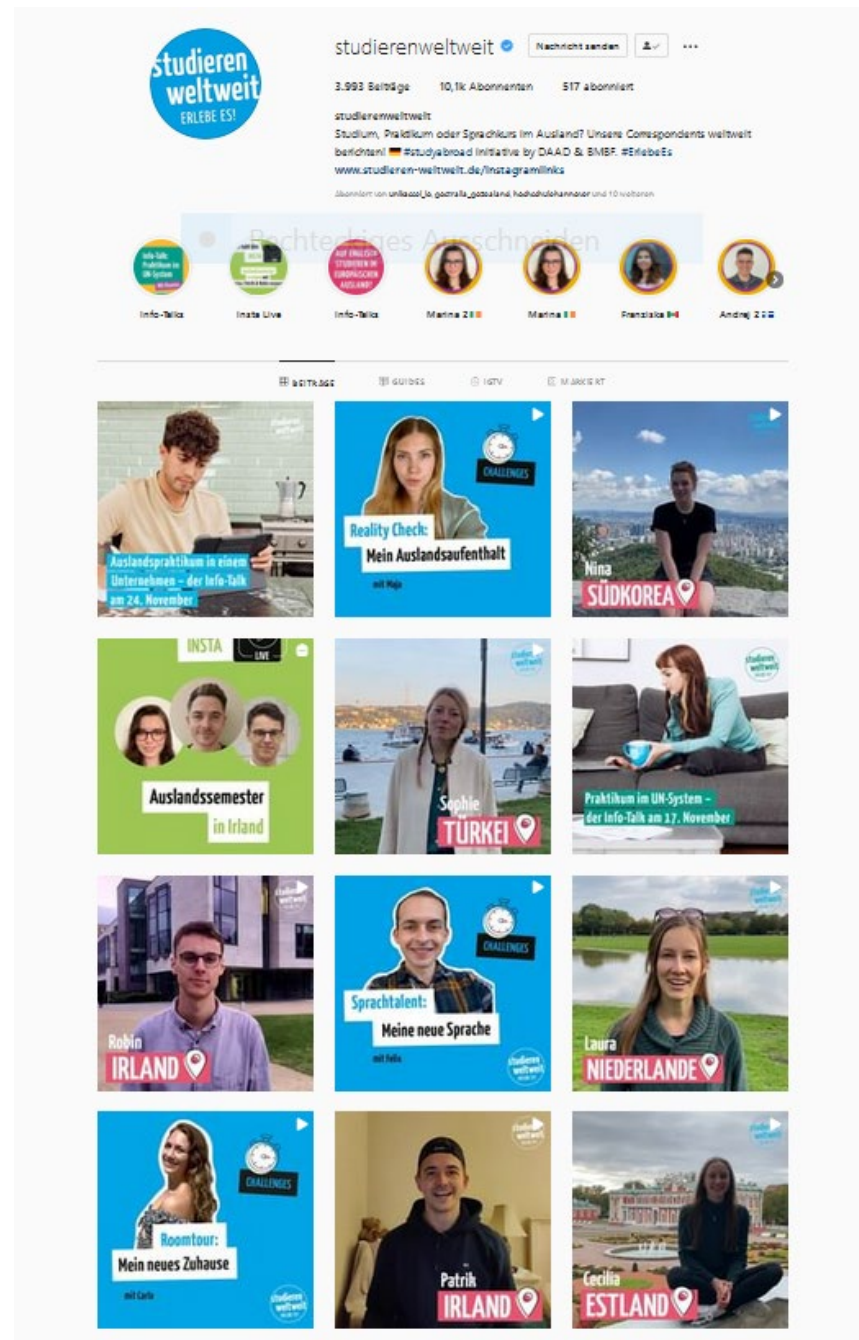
studieren weltweit
ERLEBE ES!

studierenweltweit

Nachricht senden

3.993 Beiträge 10,1k Abonnenten 517 abonniert

studierenweltweit
Studium, Praktikum oder Sprachkurs im Ausland? Unsere Correspondents weltweit berichten! 🇩🇪 #studyabroad Initiative by DAAD & BMBF. #ErlebeEs
www.studieren-weltweit.de/instagramlinks

Abonniert von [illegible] und 10 weiteren

Rechteckiges Ausschneiden

Info-Talks
Insta Live
Info-Talks
Marina 2
Marina
Franziska
Andrej 2

BEITRÄGE GUIDES IGTV MARKIERT

Auslandspraktikum in einem Unternehmen – der Info-Talk am 24. November

CHALLENGES
Reality Check: Mein Auslandsaufenthalt
mit Maja

Nina
SÜDKOREA

INSTA LIVE
Auslandssemester in Irland

Sophie
TÜRKEI

studieren weltweit
Praktikum im UN-System – der Info-Talk am 17. November

Robin
IRLAND

CHALLENGES
Sprachtalent: Meine neue Sprache
mit Felix
studieren weltweit

Laura
NIEDERLANDE

CHALLENGES
Roomtour: Mein neues Zuhause
mit Carla
studieren weltweit

Patrik
IRLAND

Cecilia
ESTLAND